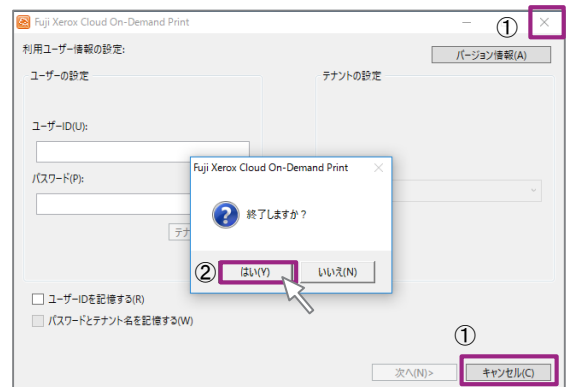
Fuji Xerox Cloud On-Demand Print

①

利用ユーザー情報の設定:

バージョン情報(A)

ユーザーの設定

テナントの設定

ユーザーID(U):

パスワード(P):

テナ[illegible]

Fuji Xerox Cloud On-Demand Print

終了しますか？

②

はい(Y)

いいえ(N)

ユーザーIDを記憶する(R)

パスワードとテナント名を記憶する(W)

①

次へ(N)>

キャンセル(C)